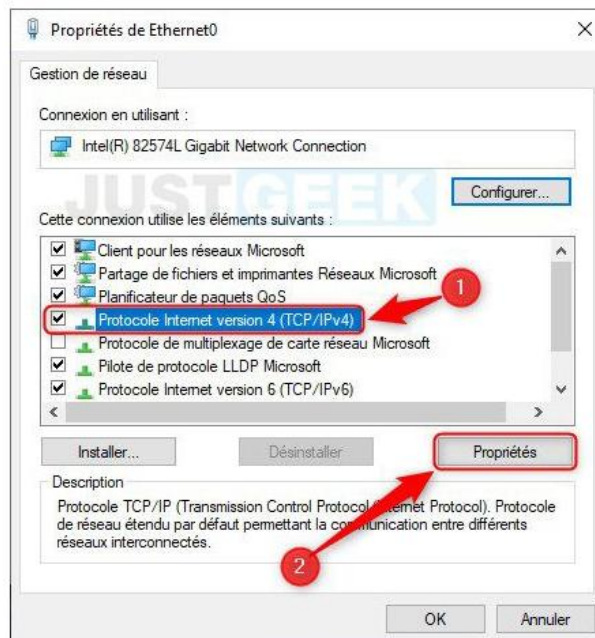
Propriétés de Ethernet0

Gestion de réseau

Connexion en utilisant :

Intel(R) 82574L Gigabit Network Connection

JUSTGEEK

Configurer...

Cette connexion utilise les éléments suivants :

Client pour les réseaux Microsoft
Partage de fichiers et imprimantes Réseaux Microsoft
Planificateur de paquets QoS
Protocole Internet version 4 (TCP/IPv4)
Protocole de multiplexage de carte réseau Microsoft
Pilote de protocole LLDP Microsoft
Protocole Internet version 6 (TCP/IPv6)

1

Installer...

Désinstaller

Propriétés

Description

Protocole TCP/IP (Transmission Control Protocol/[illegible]ternet Protocol). Protocole de réseau étendu par défaut permettant la co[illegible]unication entre différents réseaux interconnectés.

2

OK

Annuler